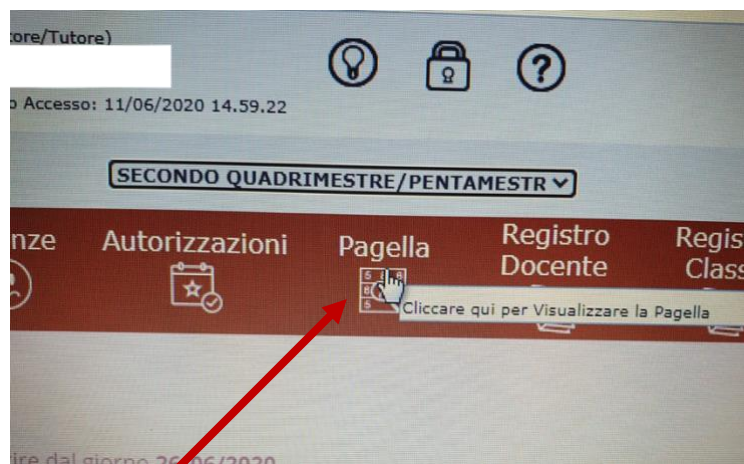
tore/Tutore)

o Accesso: 11/06/2020 14.59.22

SECONDO QUADRIMESTRE/PENTAMESTR

nze

Autorizzazioni

Pagella

Registro Docente

Regis Class

Cliccare qui per Visualizzare la Pagella

ire dal giorno 26/06/2020